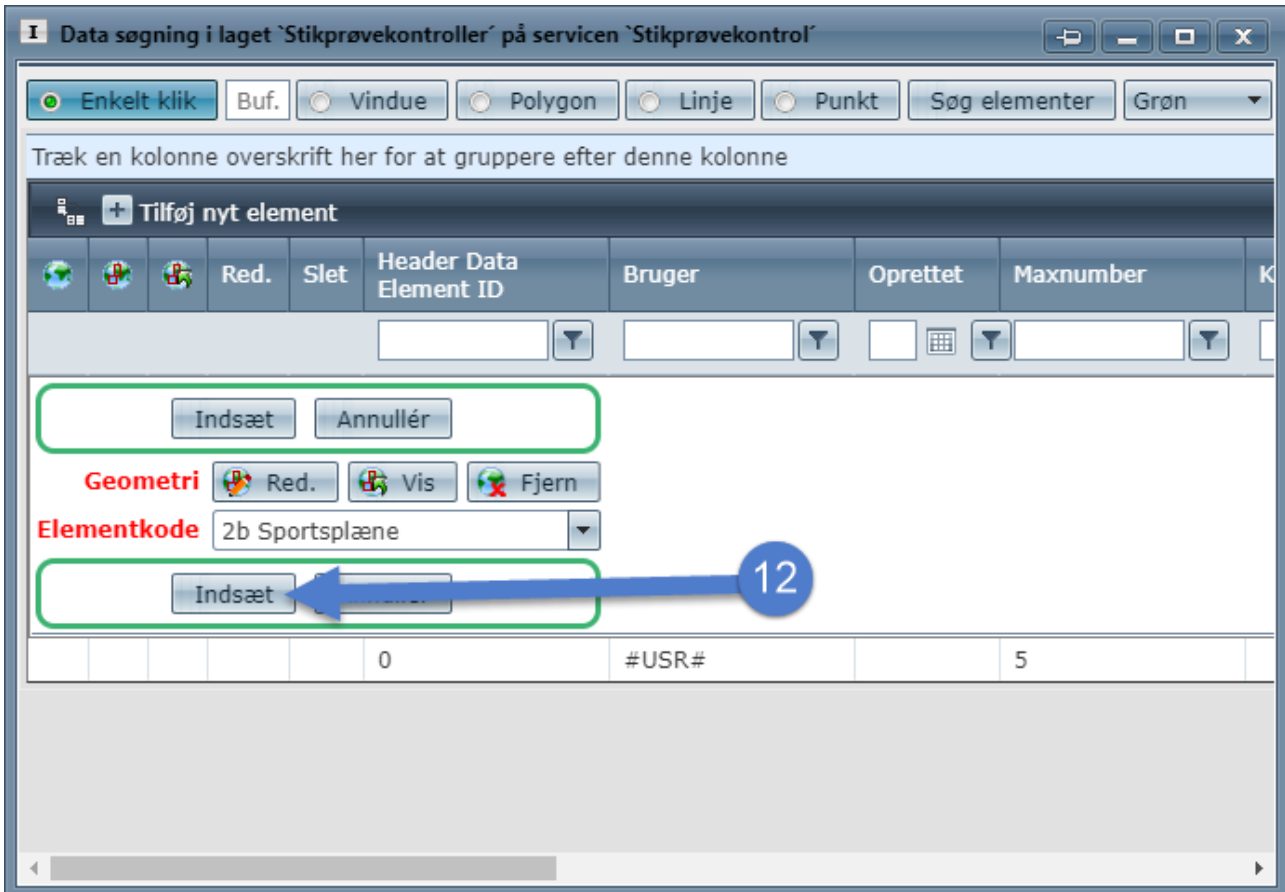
I Data søgning i laget `Stikprøvekontroller´ på servicen `Stikprøvekontrol´

Enkelt klik | Buf. | Vindue | Polygon | Linje | Punkt | Søg elementer | Grøn

Træk en kolonne overskrift her for at gruppere efter denne kolonne

Tilføj nyt element

| | | | Red. | Slet | Header Data Element ID | Bruger | Oprettet | Maxnumber | K |
|---|---|---|---|---|---|---|---|---|---|
| | | | | | 0 | #USR# | | 5 | |

Indsæt | Annullér

Geometri Red. Vis Fjern

Elementkode 2b Sportsplæne

Indsæt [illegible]

12